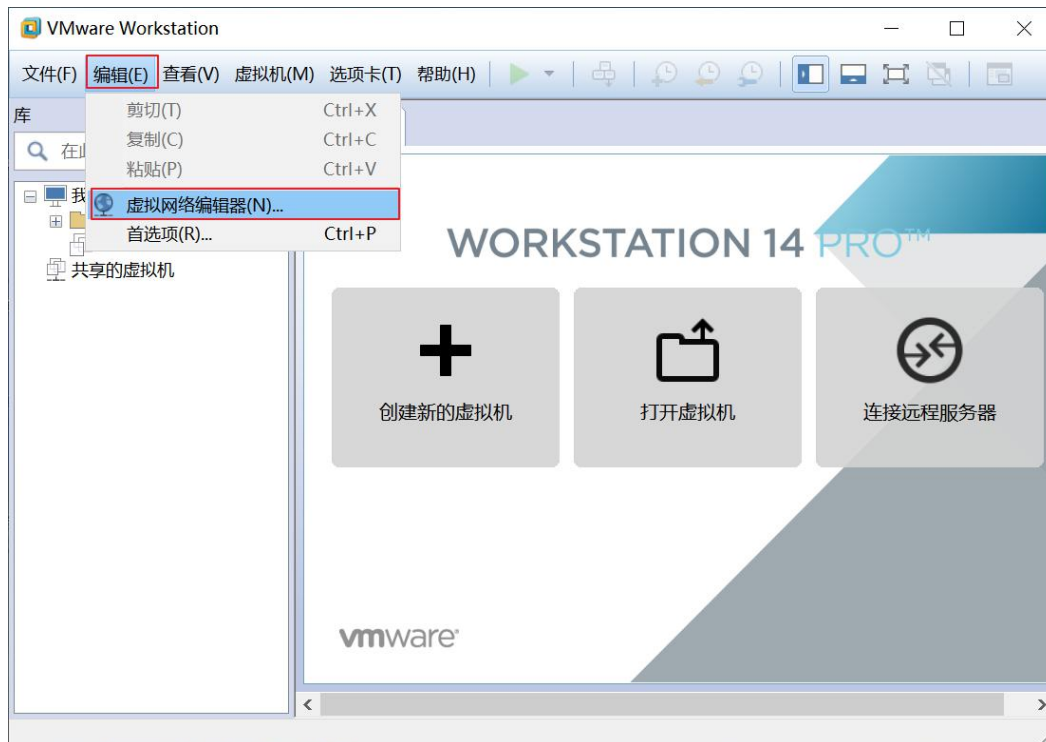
VMware Workstation

文件(F) 编辑(E) 查看(V) 虚拟机(M) 选项卡(T) 帮助(H)

库

在

我

共享的虚拟机

剪切(T) Ctrl+X
复制(C) Ctrl+C
粘贴(P) Ctrl+V
虚拟网络编辑器(N)...
首选项(R)... Ctrl+P

WORKSTATION 14 PRO™

创建新的虚拟机

打开虚拟机

连接远程服务器

vmware